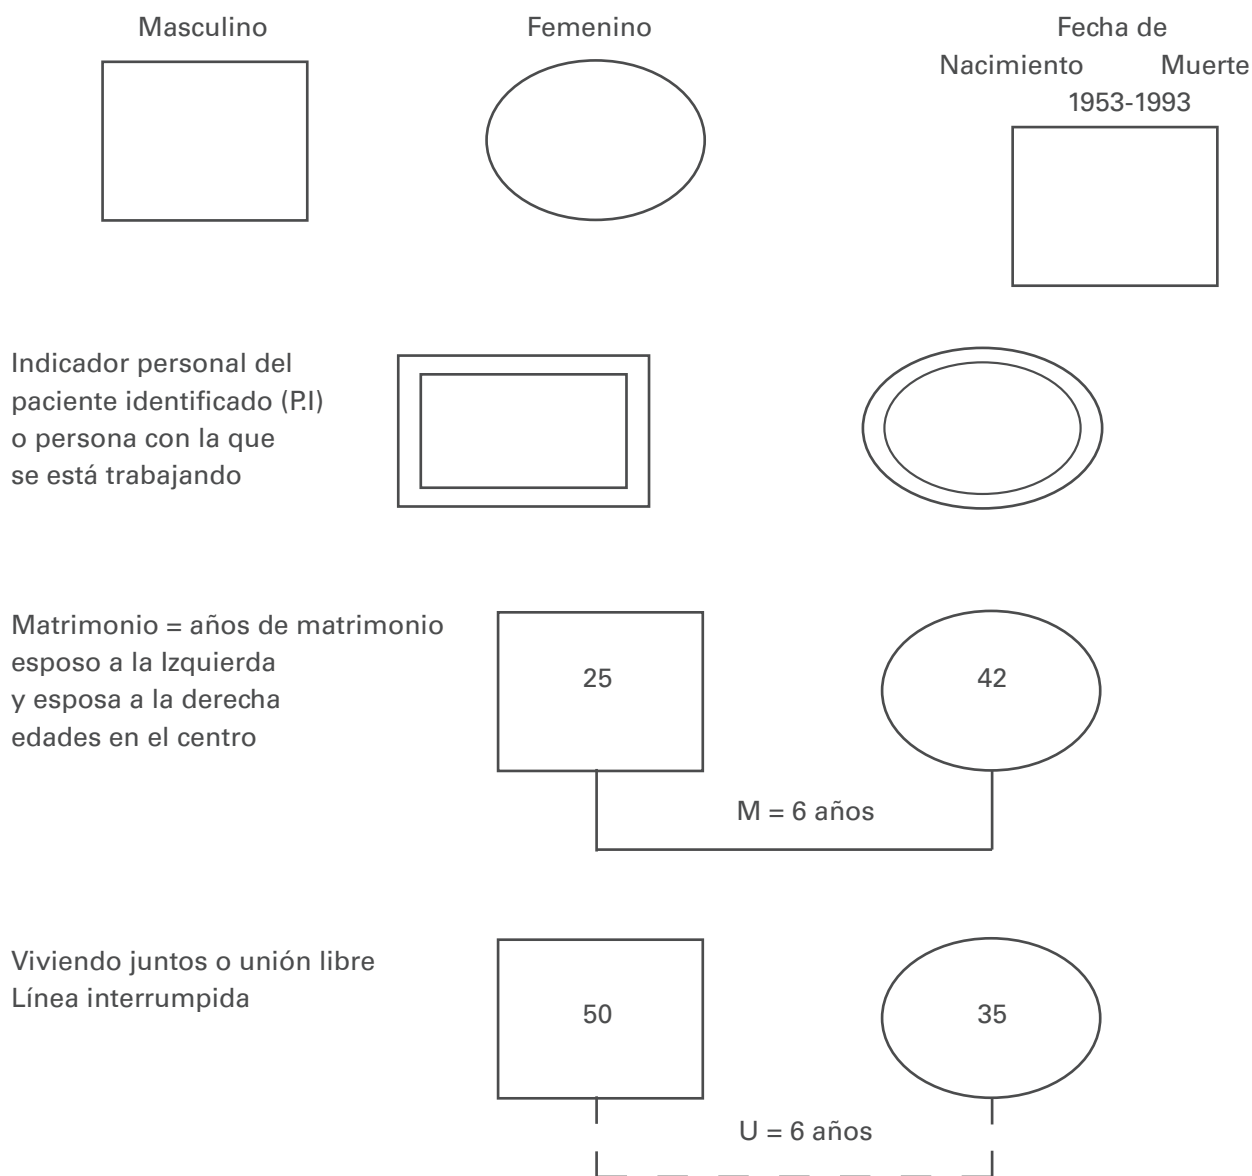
Masculino

Femenino

Fecha de
Nacimiento Muerte
1953-1993

Indicador personal del paciente identificado (P.I) o persona con la que se está trabajando

Matrimonio = años de matrimonio esposo a la Izquierda y esposa a la derecha edades en el centro

25

42

M = 6 años

Viviendo juntos o unión libre Línea interrumpida

50

35

U = 6 años